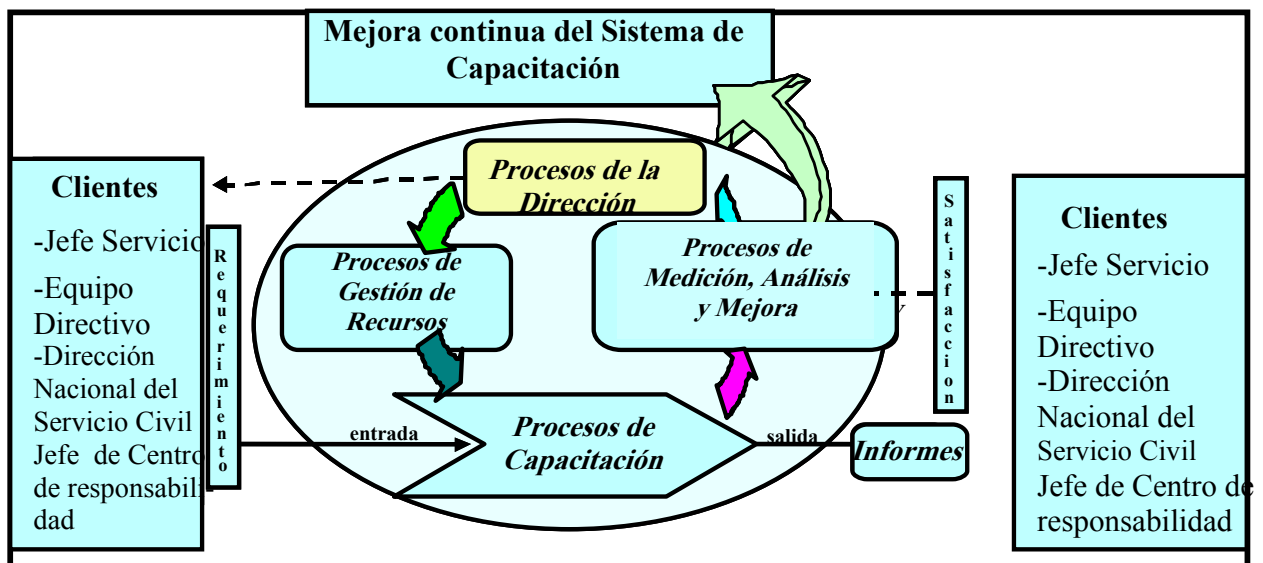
Mejora continua del Sistema de Capacitación

Clientes
-Jefe Servicio
-Equipo Directivo
-Dirección Nacional del Servicio Civil
Jefe de Centro de responsabilidad

Requerimiento

Procesos de la Dirección

Procesos de Gestión de Recursos

Procesos de Medición, Análisis y Mejora

entrada

Procesos de Capacitación

salida

Informes

Satisfaccion

Clientes
-Jefe Servicio
-Equipo Directivo
-Dirección Nacional del Servicio Civil
Jefe de Centro de responsabilidad